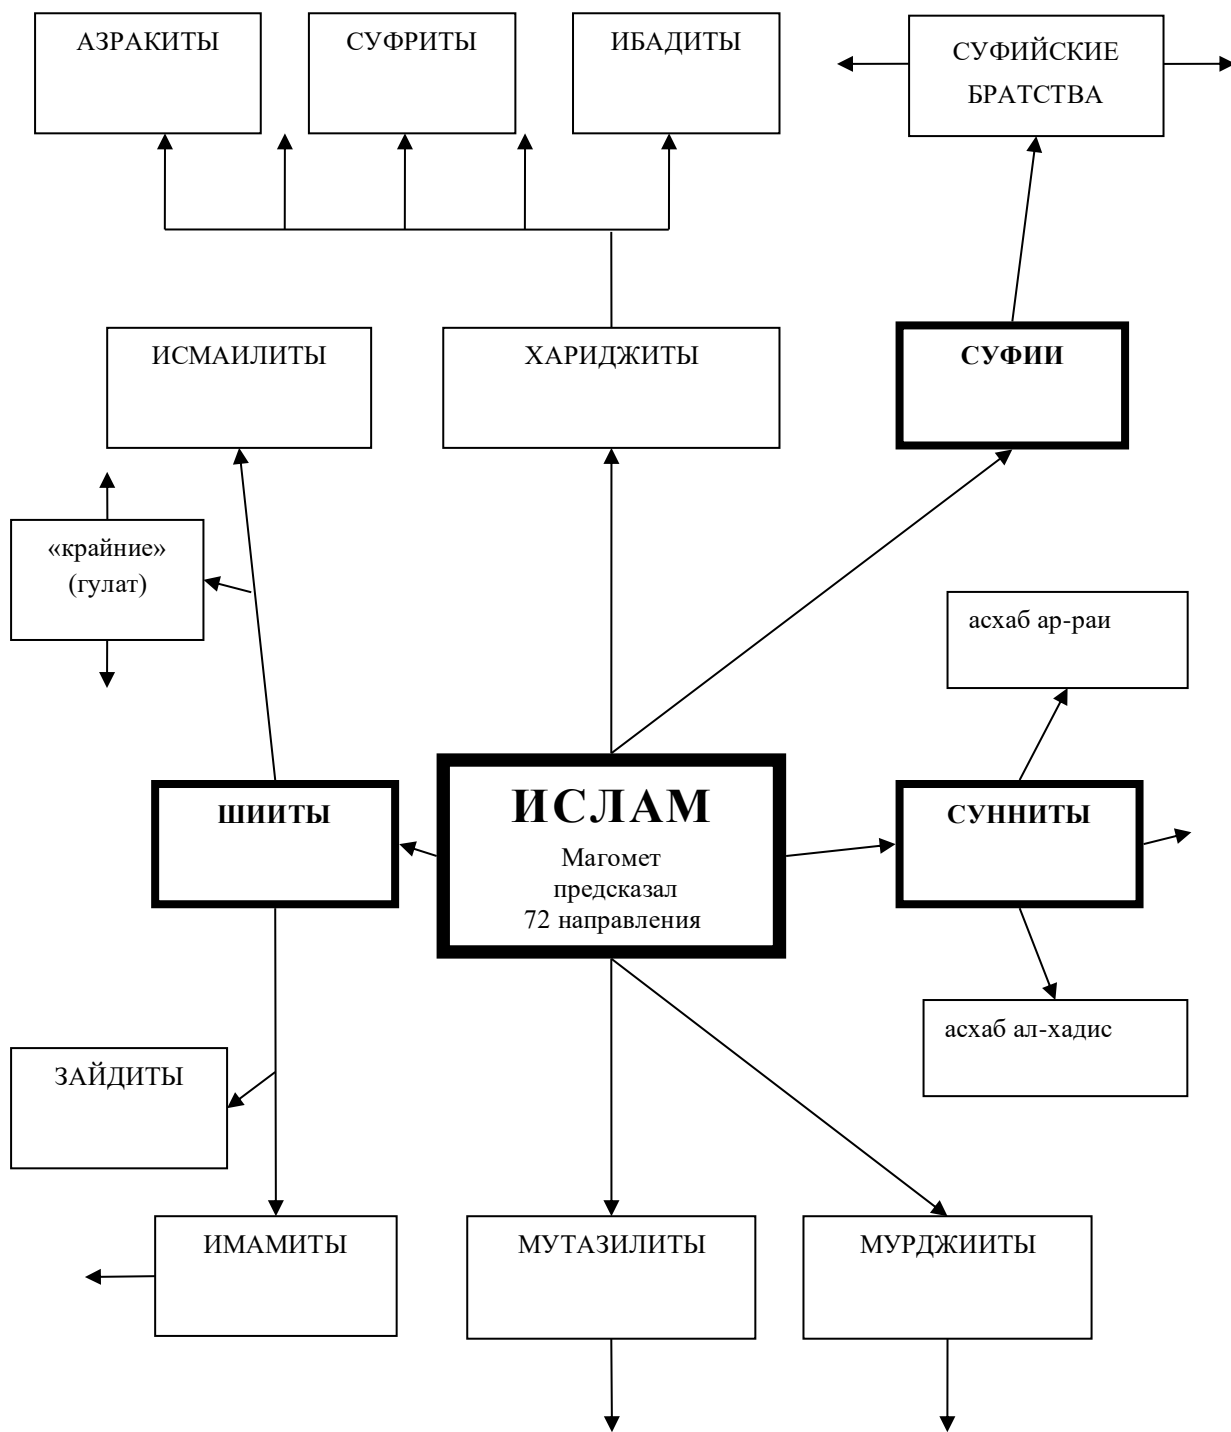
АЗРАКИТЫ

СУФРИТЫ

ИБАДИТЫ

СУФИЙСКИЕ БРАТСТВА

ИСМАИЛИТЫ

ХАРИДЖИТЫ

СУФИИ

«крайние» (гулат)

асхаб ар-раи

ШИИТЫ

ИСЛАМ

Магомет предсказал 72 направления

СУННИТЫ

асхаб ал-хадис

ЗАЙДИТЫ

ИМАМИТЫ

МУТАЗИЛИТЫ

МУРДЖИИТЫ